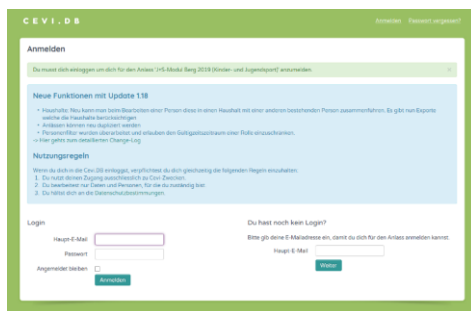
CEVI.DB

Anmelden Passwort vergessen?

Anmelden

Du musst dich einloggen um dich für den Anlass 'J+S-Modul Berg 2019 (Kinder- und Jugendsport)' anmelden. ×

Neue Funktionen mit Update 1.18

- Haushalte: Neu kann man beim Bearbeiten einer Person diese in einen Haushalt mit einer anderen bestehenden Person zusammenfassen. Es gibt nun Exporte welche die Haushalte berücksichtigen
- Anlässen können neu dupliziert werden
- Personenfilter wurden überarbeitet und erlauben den Gültigkeitszeitraum einer Rolle einzuschränken.
→ Hier gehts zum detaillierten Change-Log

Nutzungsregeln

Wenn du dich in die Cevi.DB einloggst, verpflichtest du dich gleichzeitig die folgenden Regeln einzuhalten:
1. Du nutzt deinen Zugang ausschliesslich zu Cevi-Zwecken.
2. Du bearbeitest nur Daten und Personen, für die du zuständig bist.
3. Du hältst dich an die Datenschutzbestimmungen.

Login

Haupt-E-Mail
Passwort
Angemeldet bleiben
Anmelden

Du hast noch kein Login?

Bitte gib deine E-Mailadresse ein, damit du dich für den Anlass anmelden kannst.

Haupt-E-Mail
Weiter